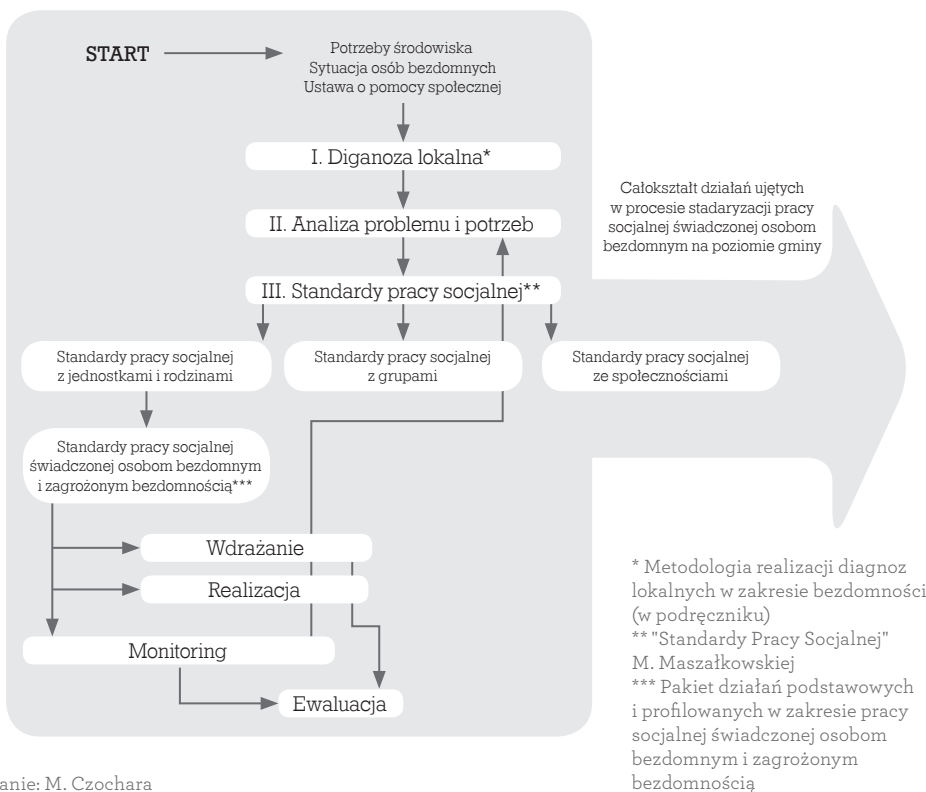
START

Potrzeby środowiska
Sytuacja osób bezdomnych
Ustawa o pomocy społecznej

I. Diganoza lokalna*

II. Analiza problemu i potrzeb

III. Standardy pracy socjalnej**

Całokształt działań ujętych w procesie stadaryzacji pracy socjalnej świadczonej osobom bezdomnym na poziomie gminy

Standardy pracy socjalnej z jednostkami i rodzinami

Standardy pracy socjalnej z grupami

Standardy pracy socjalnej ze społecznościami

Standardy pracy socjalnej świadczonej osobom bezdomnym i zagrożonym bezdomnością***

Wdrażanie

Realizacja

Monitoring

Ewaluacja

* Metodologia realizacji diagnoz lokalnych w zakresie bezdomności (w podręczniku)
** "Standardy Pracy Socjalnej" M. Maszałkowskiej
*** Pakiet działań podstawowych i profilowanych w zakresie pracy socjalnej świadczonej osobom bezdomnym i zagrożonym bezdomnością

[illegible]anie: M. Czochara